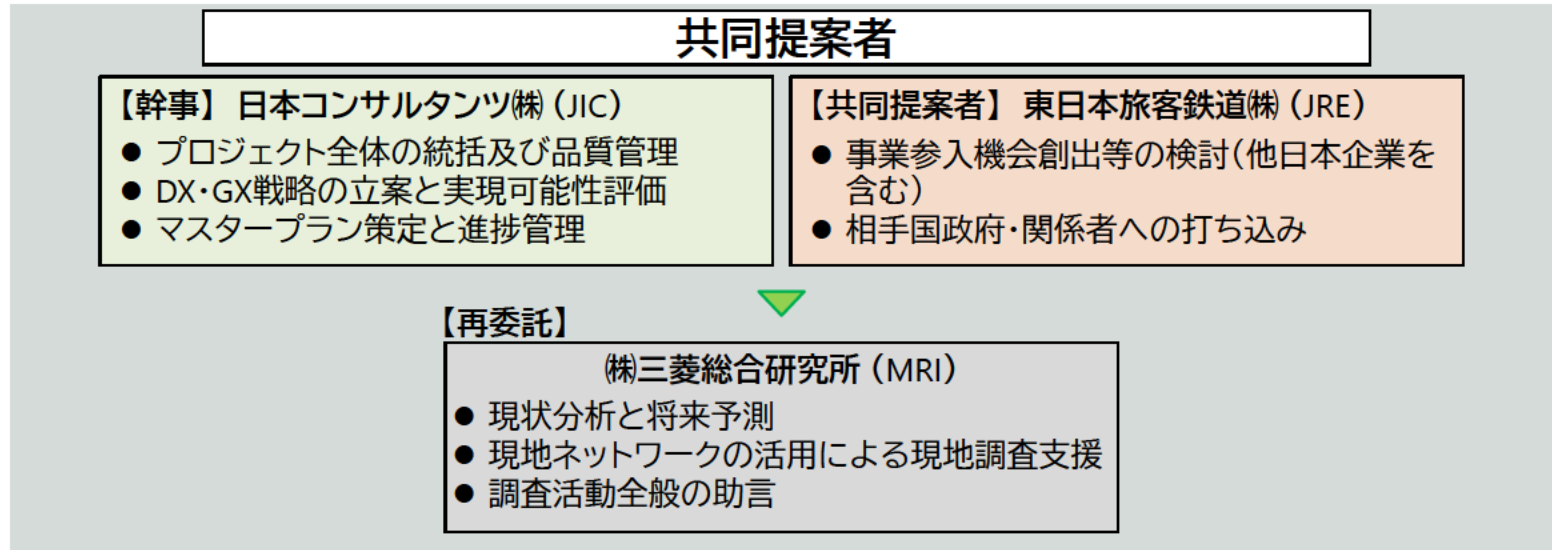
共同提案者

【幹事】 日本コンサルタンツ㈱（JIC）
● プロジェクト全体の統括及び品質管理
● DX・GX戦略の立案と実現可能性評価
● マスタープラン策定と進捗管理

【共同提案者】 東日本旅客鉄道㈱（JRE）
● 事業参入機会創出等の検討（他日本企業を含む）
● 相手国政府・関係者への打ち込み

【再委託】
㈱三菱総合研究所（MRI）
● 現状分析と将来予測
● 現地ネットワークの活用による現地調査支援
● 調査活動全般の助言